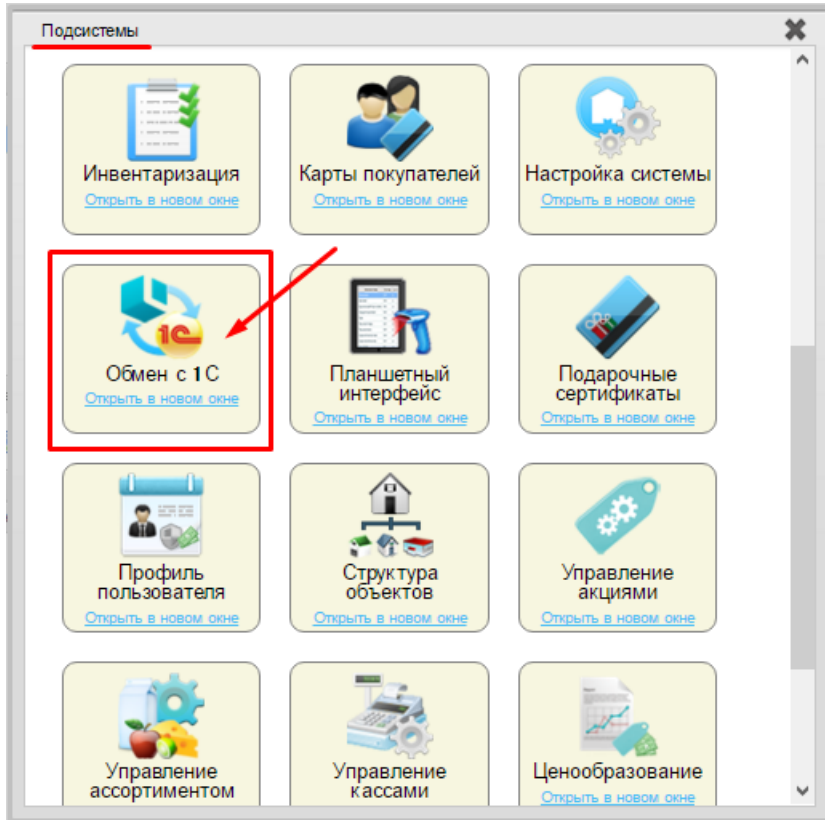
Подсистемы

Инвентаризация
Открыть в новом окне

Карты покупателей
Открыть в новом окне

Настройка системы
Открыть в новом окне

1С
Обмен с 1С
Открыть в новом окне

Планшетный интерфейс
Открыть в новом окне

Подарочные сертификаты
Открыть в новом окне

Профиль пользователя
Открыть в новом окне

Структура объектов
Открыть в новом окне

Управление акциями
Открыть в новом окне

Управление ассортиментом

Управление кассами

Ценообразование
Открыть в новом окне